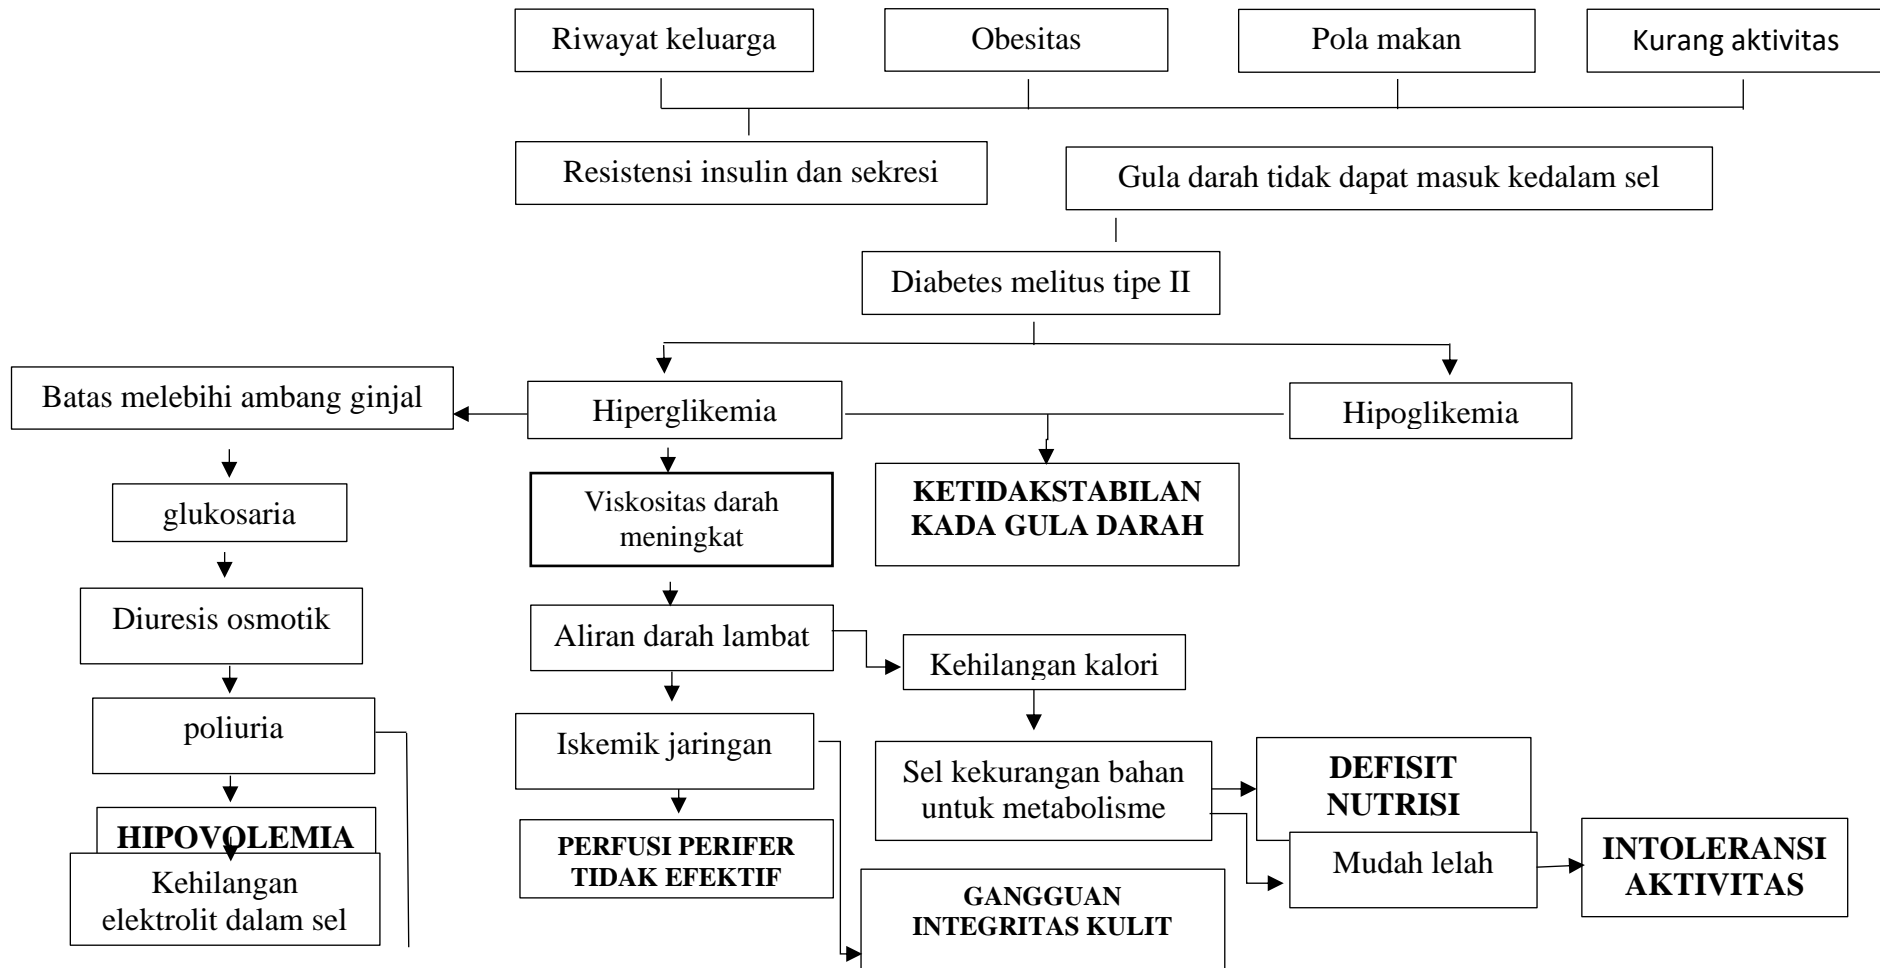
Riwayat keluarga

Obesitas

Pola makan

Kurang aktivitas

Resistensi insulin dan sekresi

Gula darah tidak dapat masuk kedalam sel

Diabetes melitus tipe II

Batas melebihi ambang ginjal

Hiperglikemia

Hipoglikemia

glukosaria

Viskositas darah meningkat

KETIDAKSTABILAN KADA GULA DARAH

Diuresis osmotik

Aliran darah lambat

Kehilangan kalori

poliuria

Iskemik jaringan

Sel kekurangan bahan untuk metabolisme

DEFISIT NUTRISI

HIPOVOLEMIA

Kehilangan elektrolit dalam sel

PERFUSI PERIFER TIDAK EFEKTIF

Mudah lelah

INTOLERANSI AKTIVITAS

GANGGUAN INTEGRITAS KULIT